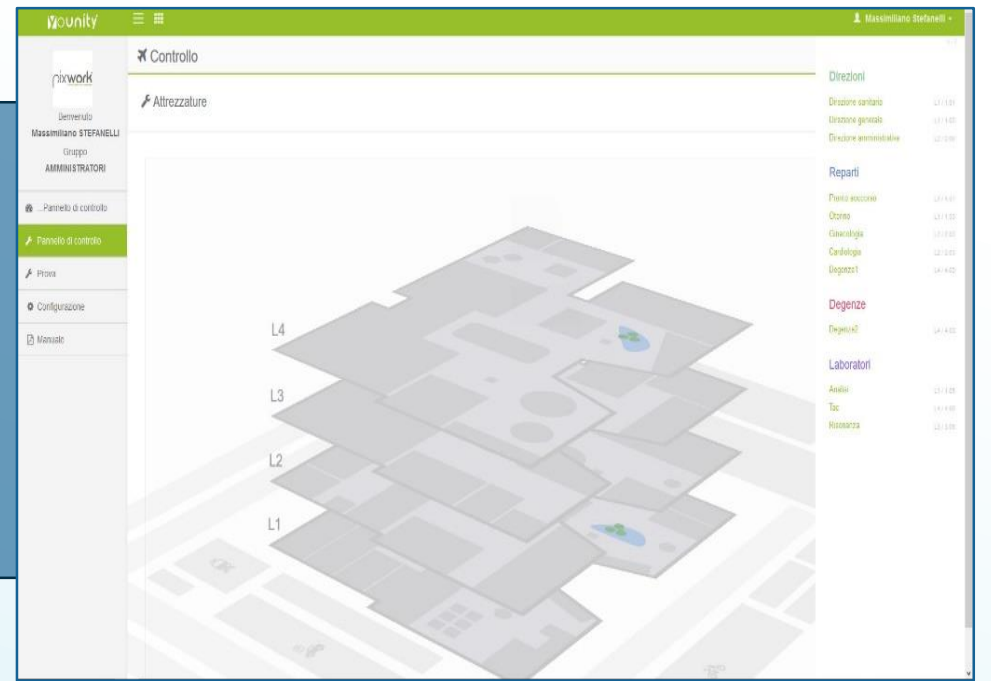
Younity

Massimiliano Stefanelli

pixwork

Benvenuto
Massimiliano STEFANELLI
Gruppo
AMMINISTRATORI

...Pannello di controllo
Pannello di controllo
Prova
Configurazione
Manuale

Controllo

Attrezzature

L4
L3
L2
L1

Direzioni
Direzione sanitaria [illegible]
Direzione generale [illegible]
Direzione amministrativa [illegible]

Reparti
Pronto soccorso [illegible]
Otorino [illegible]
Ginecologia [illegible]
Cardiologia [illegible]
Degenza1 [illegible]

Degenze
Degenza2 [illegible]

Laboratori
Analisi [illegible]
Tac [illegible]
Risonanza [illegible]